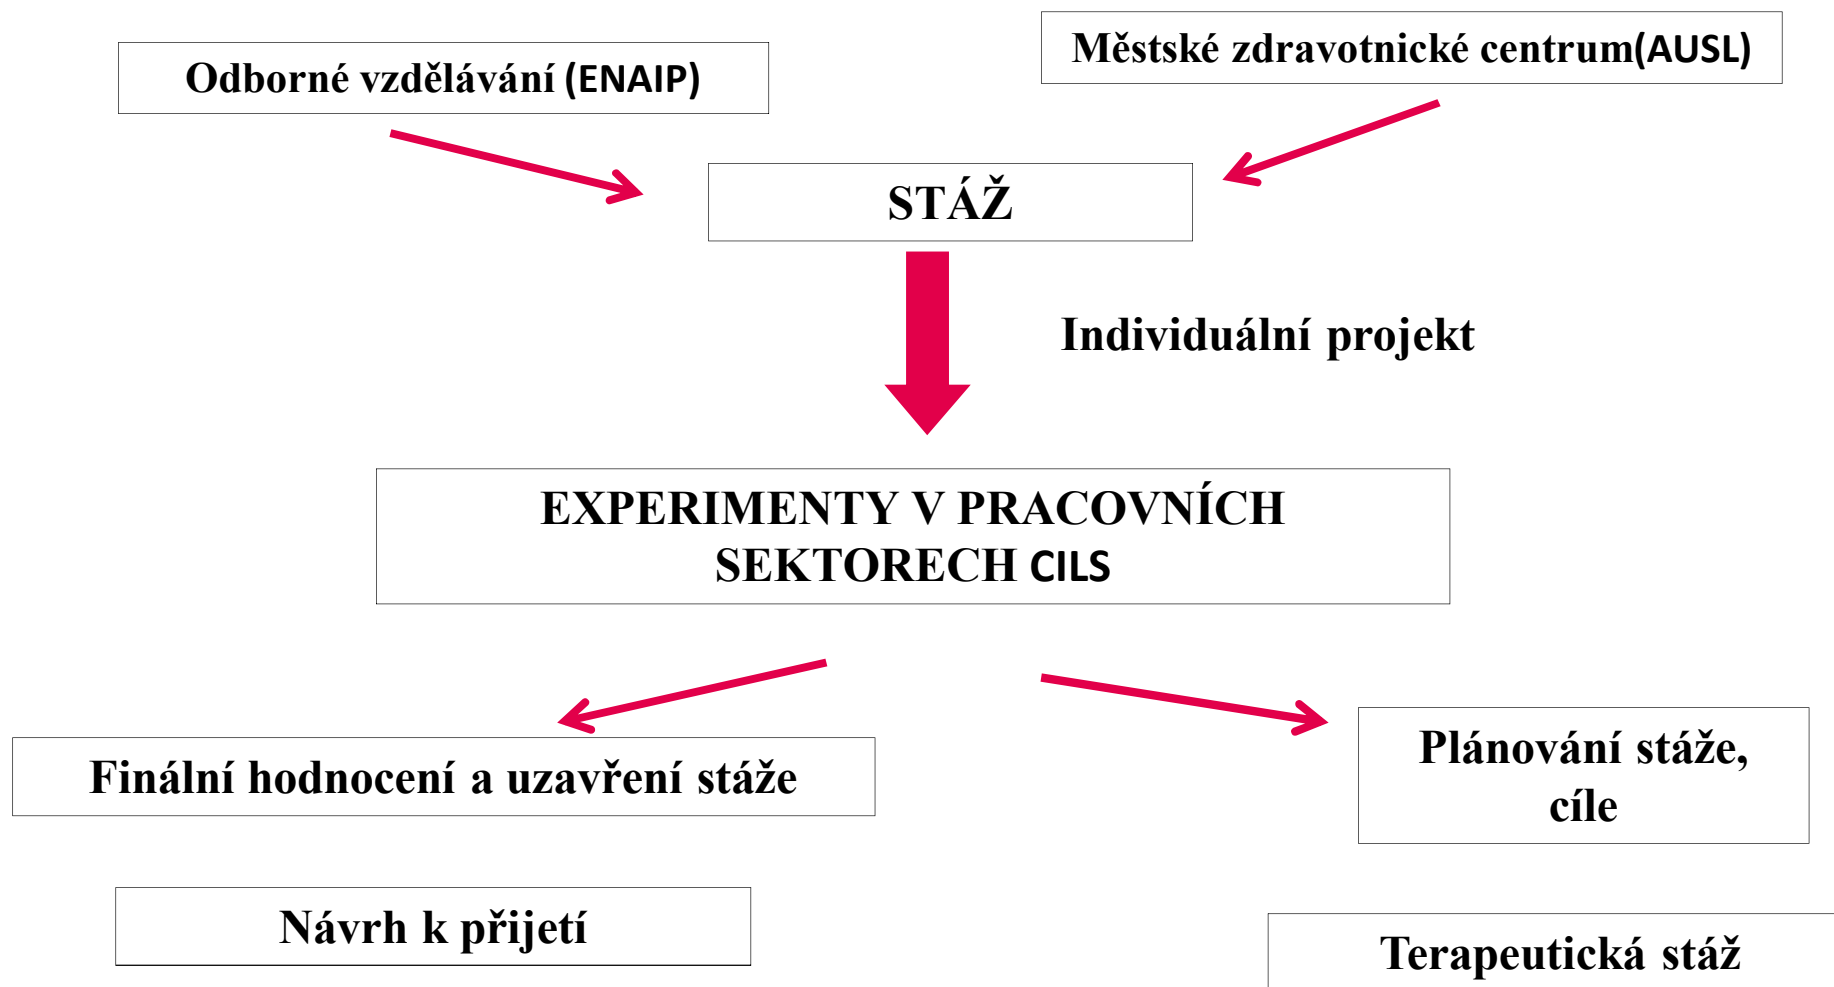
Odborné vzdělávání (ENAIP)

Městské zdravotnické centrum(AUSL)

STÁŽ

Individuální projekt

EXPERIMENTY V PRACOVNÍCH SEKTORECH CILS

Finální hodnocení a uzavření stáže

Plánování stáže, cíle

Návrh k přijetí

Terapeutická stáž